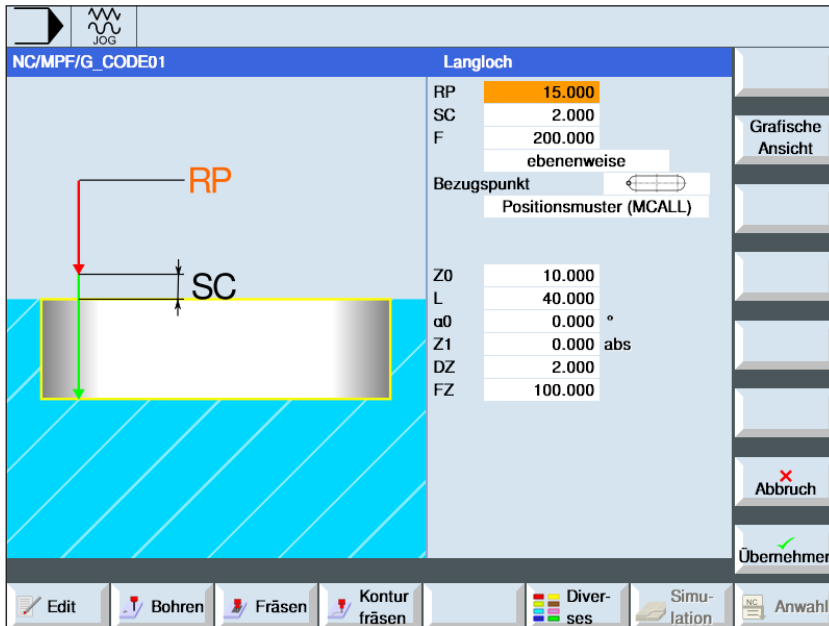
JOG

NC/MPF/G_CODE01

Langloch

RP 15.000
SC 2.000
F 200.000
ebenenweise
Bezugspunkt
Positionsmuster (MCALL)

Z0 10.000
L 40.000
α0 0.000 °
Z1 0.000 abs
DZ 2.000
FZ 100.000

RP

SC

Grafische Ansicht

Abbruch

Übernehmen

Edit

Bohren

Fräsen

Kontur fräsen

Diverses

Simulation

Anwahl